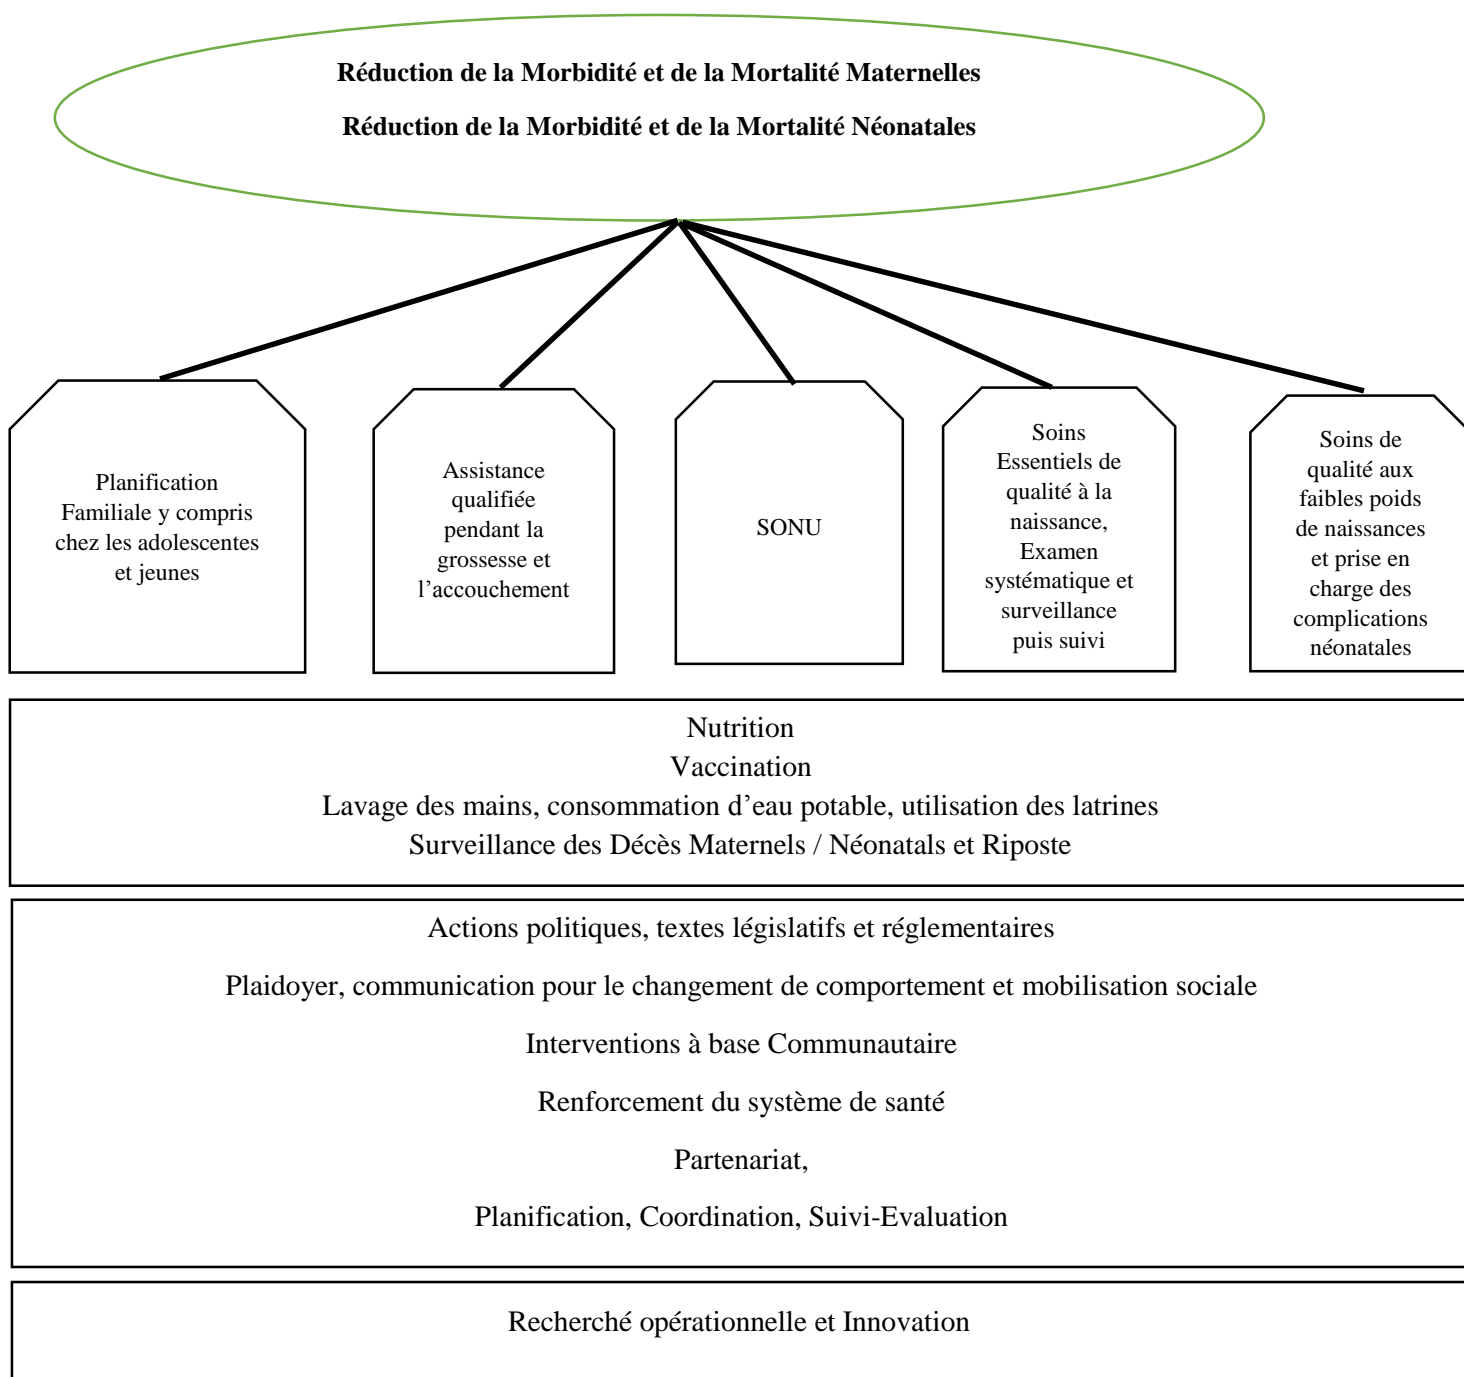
**Réduction de la Morbidité et de la Mortalité Maternelles**

**Réduction de la Morbidité et de la Mortalité Néonatales**

Planification Familiale y compris chez les adolescentes et jeunes

Assistance qualifiée pendant la grossesse et l'accouchement

SONU

Soins Essentiels de qualité à la naissance, Examen systématique et surveillance puis suivi

Soins de qualité aux faibles poids de naissances et prise en charge des complications néonatales

Nutrition
Vaccination
Lavage des mains, consommation d'eau potable, utilisation des latrines
Surveillance des Décès Maternels / Néonatals et Riposte

Actions politiques, textes législatifs et réglementaires

Plaidoyer, communication pour le changement de comportement et mobilisation sociale

Interventions à base Communautaire

Renforcement du système de santé

Partenariat,

Planification, Coordination, Suivi-Evaluation

Recherché opérationnelle et Innovation